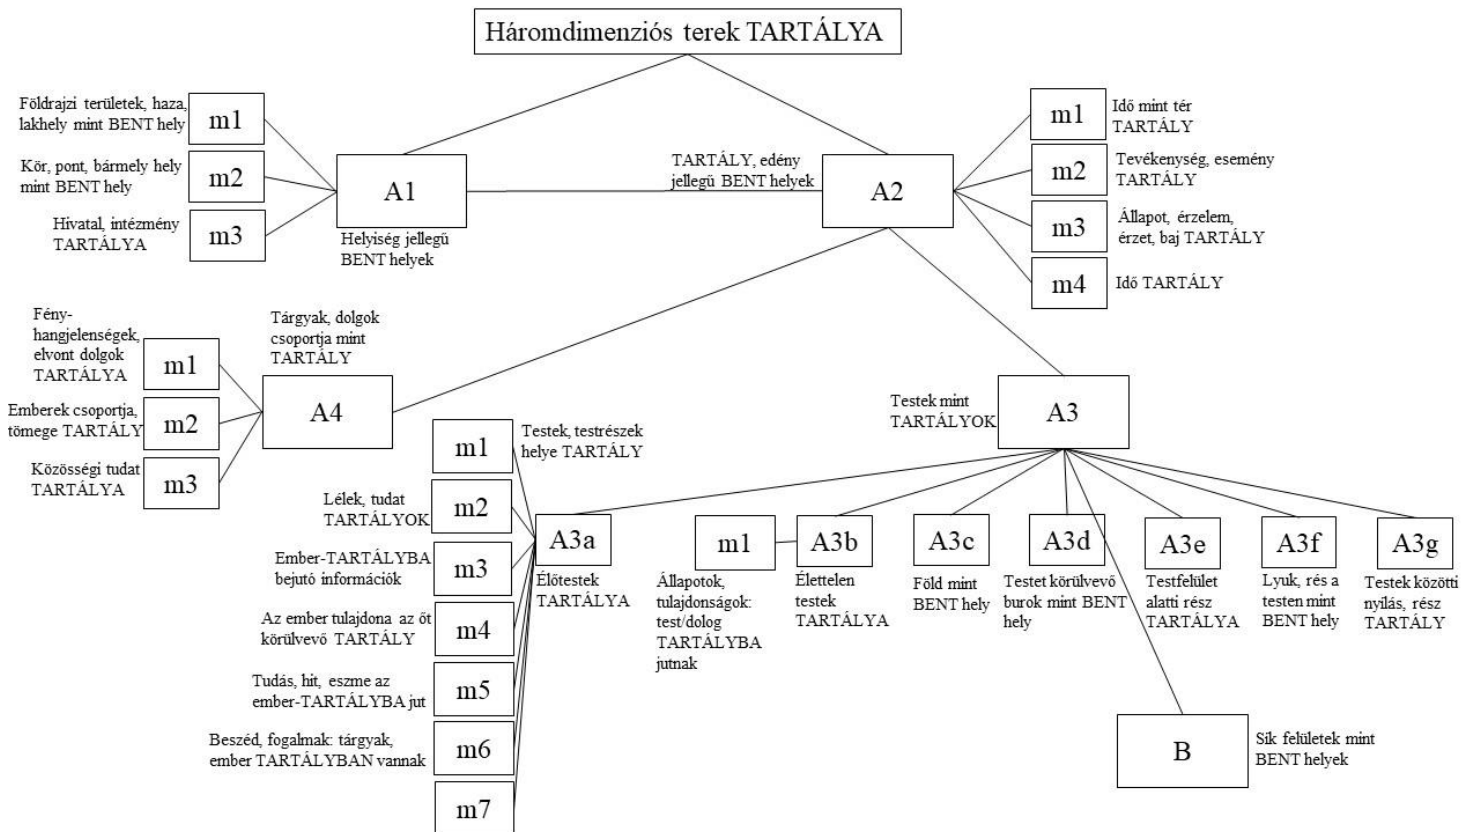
Háromdimenziós terek TARTÁLYA

Földrajzi területek, haza, lakhely mint BENT hely
m1

Kör, pont, bármely hely mint BENT hely
m2

Hivatal, intézmény TARTÁLYA
m3

A1
Helyiség jellegű BENT helyek

TARTÁLY, edény jellegű BENT helyek

A2

m1
Idő mint tér TARTÁLY

m2
Tevékenység, esemény TARTÁLY

m3
Állapot, érzelem, érzet, baj TARTÁLY

m4
Idő TARTÁLY

Fény-hangjelenségek, elvont dolgok TARTÁLYA
m1

Emberek csoportja, tömege TARTÁLY
m2

Közösségi tudat TARTÁLYA
m3

Tárgyak, dolgok csoportja mint TARTÁLY
A4

Testek mint TARTÁLYOK
A3

m1
Testek, testrészek helye TARTÁLY

Lélek, tudat TARTÁLYOK
m2

Ember-TARTÁLYBA bejutó információk
m3

Az ember tulajdona az őt körülvevő TARTÁLY
m4

Tudás, hit, eszme az ember-TARTÁLYBA jut
m5

Beszéd, fogalmak: tárgyak, ember TARTÁLYBAN vannak
m6

m7

A3a
Élőtestek TARTÁLYA

m1
Állapotok, tulajdonságok: test/dolog TARTÁLYBA jutnak

A3b
Élettelen testek TARTÁLYA

A3c
Föld mint BENT hely

A3d
Testet körülvevő burok mint BENT hely

A3e
Testfelület alatti rész TARTÁLYA

A3f
Lyuk, rés a testen mint BENT hely

A3g
Testek közötti nyílás, rész TARTÁLY

B
Sík felületek mint BENT helyek